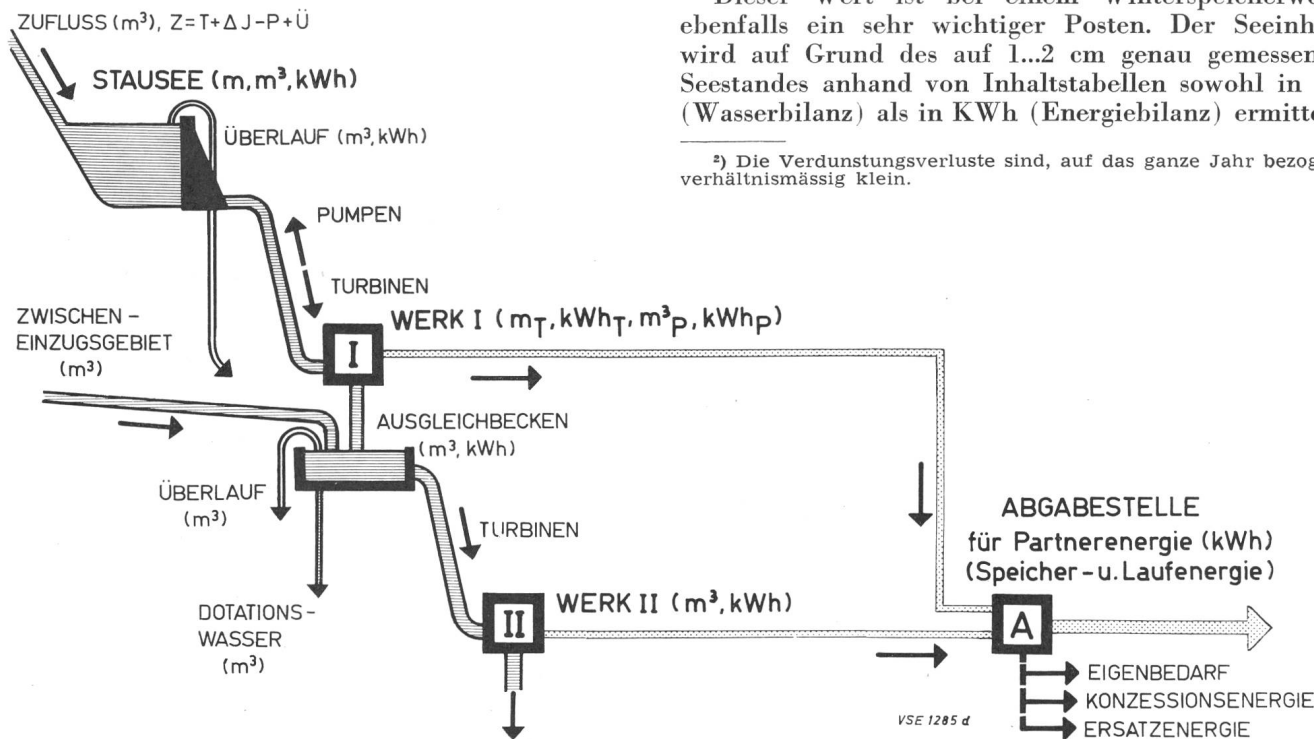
Dieser Wert ist bei einem Winterspeicherw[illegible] ebenfalls ein sehr wichtiger Posten. Der Seeinh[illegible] wird auf Grund des auf 1...2 cm genau gemessen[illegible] Seestandes anhand von Inhaltstabellen sowohl in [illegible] (Wasserbilanz) als in KWh (Energiebilanz) ermitt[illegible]

²) Die Verdunstungsverluste sind, auf das ganze Jahr bezog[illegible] verhältnismässig klein.

ZUFLUSS (m³), Z=T+ΔJ−P+Ü

STAUSEE (m, m³, kWh)

ÜBERLAUF (m³, kWh)

PUMPEN

TURBINEN

ZWISCHEN-EINZUGSGEBIET (m³)

WERK I ($m_T$, $kWh_T$, $m^3_P$, $kWh_P$)

I

AUSGLEICHBECKEN (m³, kWh)

ÜBERLAUF (m³)

TURBINEN

DOTATIONS-WASSER (m³)

WERK II (m³, kWh)

II

ABGABESTELLE für Partnerenergie (kWh) (Speicher- u. Laufenergie)

A

EIGENBEDARF

KONZESSIONSENERGIE

ERSATZENERGIE

VSE 1285 d